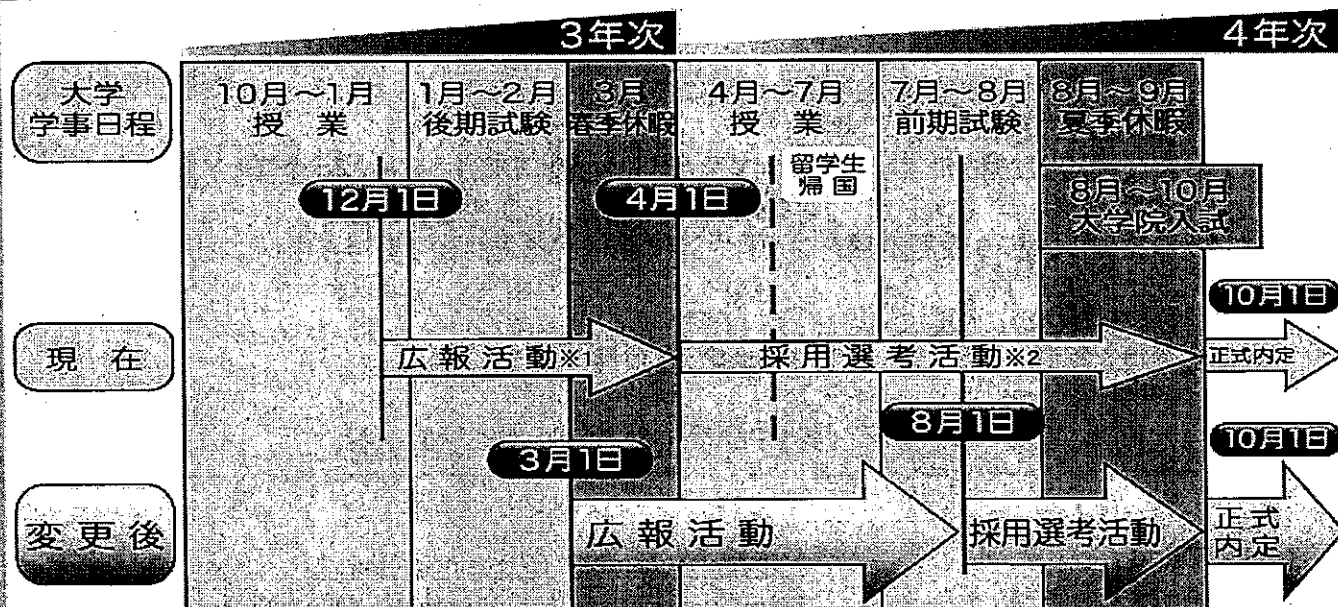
3年次

4年次

大学学事日程

10月～1月 授業

1月～2月 後期試験

3月 春季休暇

4月～7月 授業

7月～8月 前期試験

8月～9月 夏季休暇

留学生帰国

8月～10月 大学院入試

12月1日

4月1日

10月1日

現在

広報活動※1

採用選考活動※2

正式内定

8月1日

3月1日

10月1日

変更後

広報活動

採用選考活動

正式内定